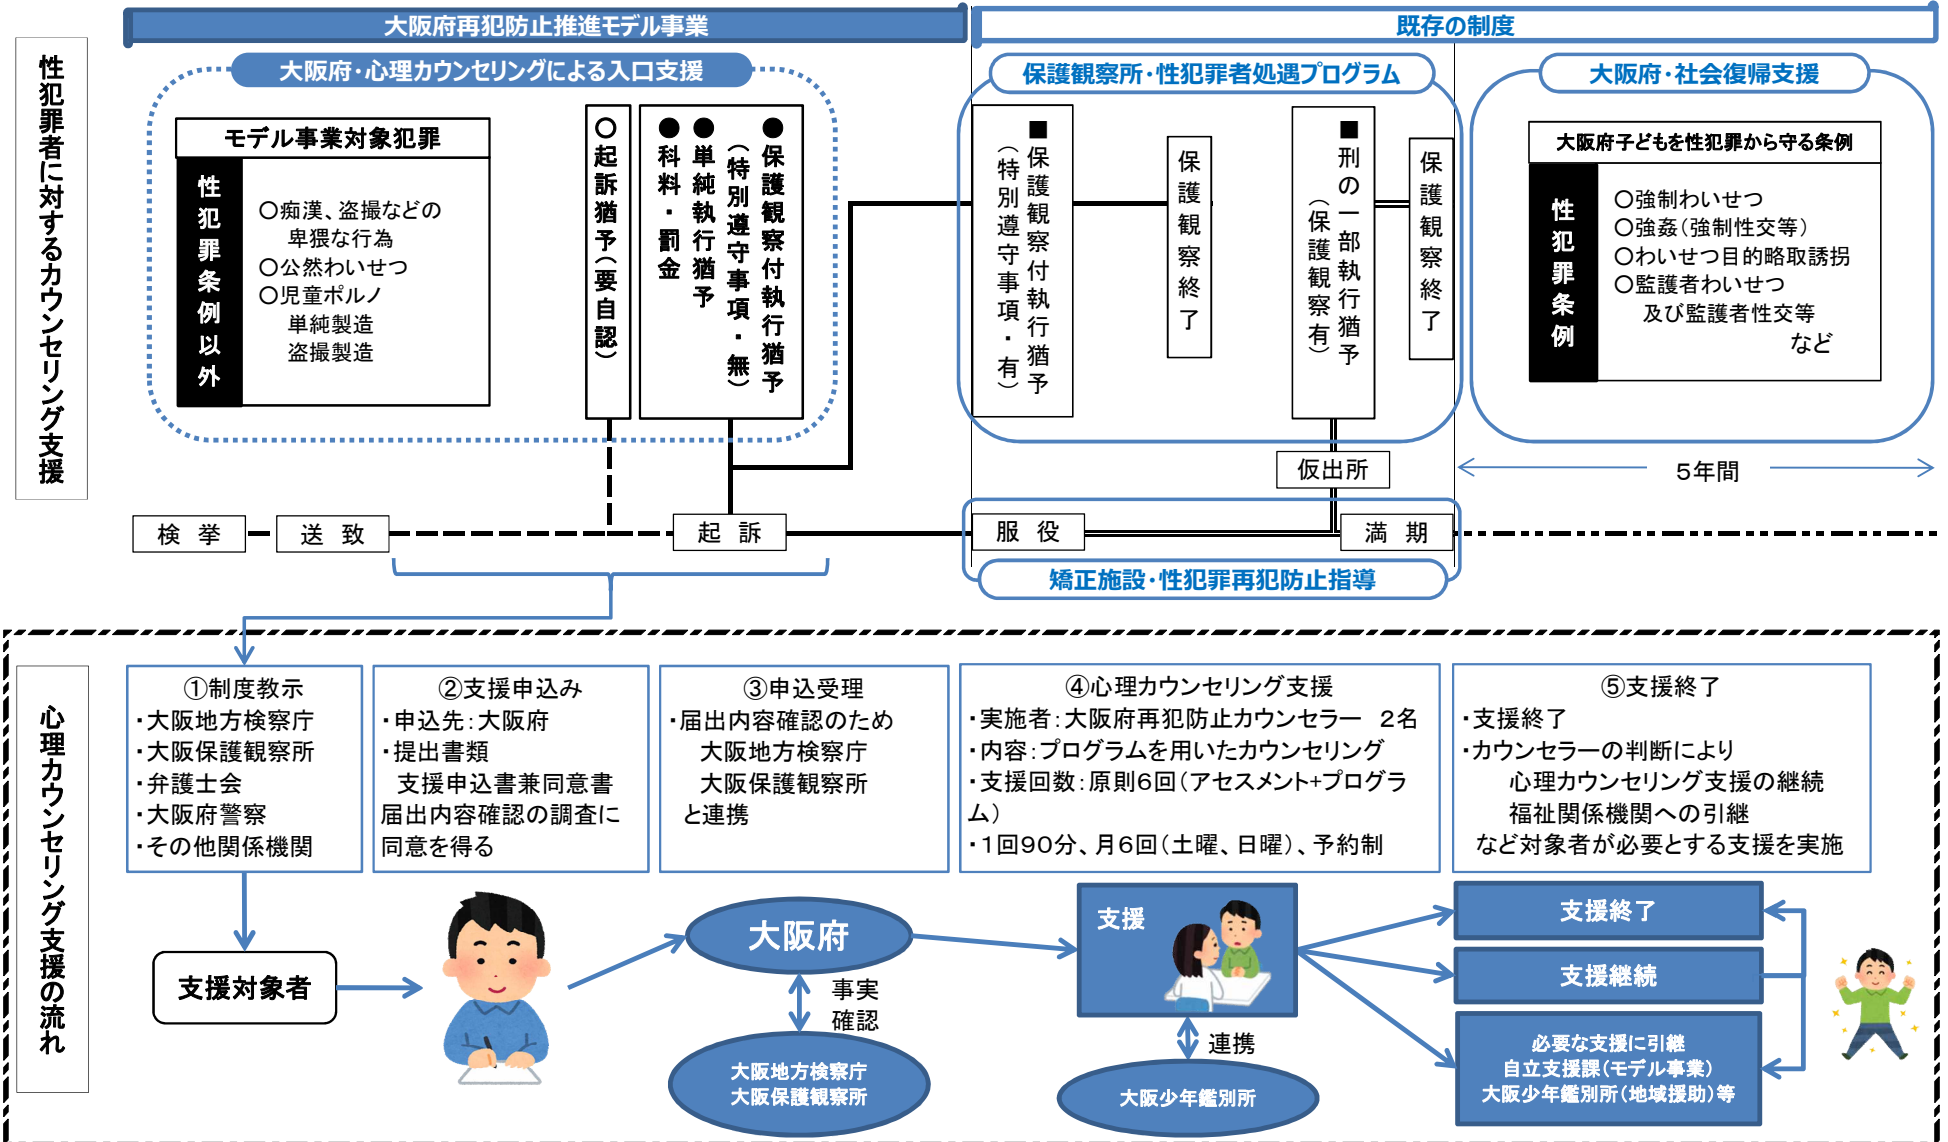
性犯罪者に対するカウンセリング支援

大阪府再犯防止推進モデル事業

既存の制度

大阪府・心理カウンセリングによる入口支援

モデル事業対象犯罪

性犯罪条例以外

○痴漢、盗撮などの卑猥な行為
○公然わいせつ
○児童ポルノ単純製造盗撮製造

○起訴猶予（要自認）

●科料・罰金
●単純執行猶予
（特別遵守事項・無）
●保護観察付執行猶予

保護観察所・性犯罪者処遇プログラム

■保護観察付執行猶予（特別遵守事項・有）

保護観察終了

■刑の一部執行猶予（保護観察有）

保護観察終了

大阪府・社会復帰支援

大阪府子どもを性犯罪から守る条例

性犯罪条例

○強制わいせつ
○強姦（強制性交等）
○わいせつ目的略取誘拐
○監護者わいせつ及び監護者性交等
など

仮出所

5年間

検挙

送致

起訴

服役

満期

矯正施設・性犯罪再犯防止指導

心理カウンセリング支援の流れ

①制度教示
・大阪地方検察庁
・大阪保護観察所
・弁護士会
・大阪府警察
・その他関係機関

②支援申込み
・申込先：大阪府
・提出書類
支援申込書兼同意書
届出内容確認の調査に同意を得る

③申込受理
・届出内容確認のため
大阪地方検察庁
大阪保護観察所
と連携

④心理カウンセリング支援
・実施者：大阪府再犯防止カウンセラー　2名
・内容：プログラムを用いたカウンセリング
・支援回数：原則6回（アセスメント+プログラム）
・1回90分、月6回（土曜、日曜）、予約制

⑤支援終了
・支援終了
・カウンセラーの判断により
心理カウンセリング支援の継続
福祉関係機関への引継
など対象者が必要とする支援を実施

支援対象者

大阪府

事実確認

大阪地方検察庁
大阪保護観察所

支援

連携

大阪少年鑑別所

支援終了

支援継続

必要な支援に引継
自立支援課（モデル事業）
大阪少年鑑別所（地域援助）等